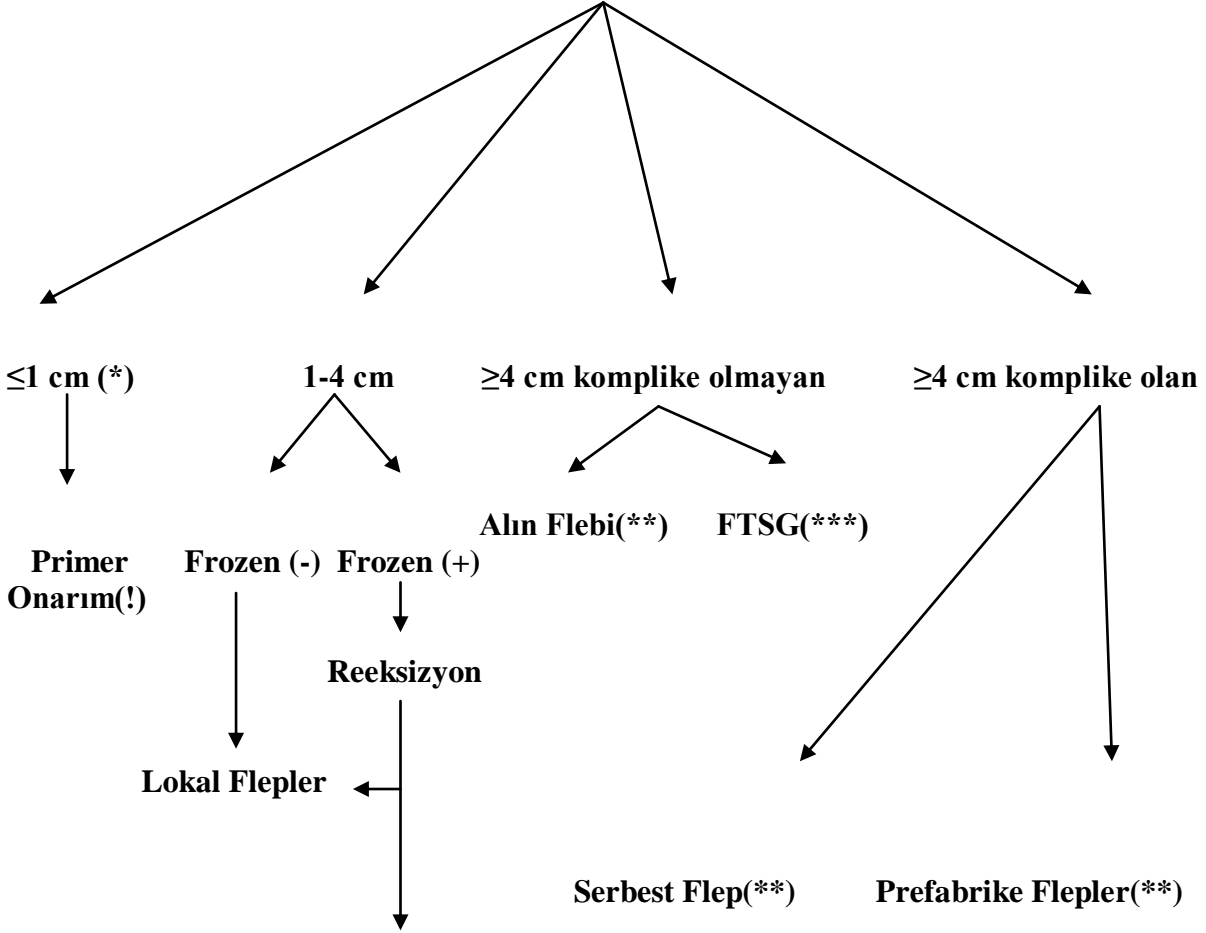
≤1 cm (*)

1-4 cm

≥4 cm komplike olmayan

≥4 cm komplike olan

Alın Flebi(**)

FTSG(***)

Primer Onarım(!)

Frozen (-)

Frozen (+)

Reeksizyon

Lokal Flepler

Serbest Flep(**)

Prefabrike Flepler(**)